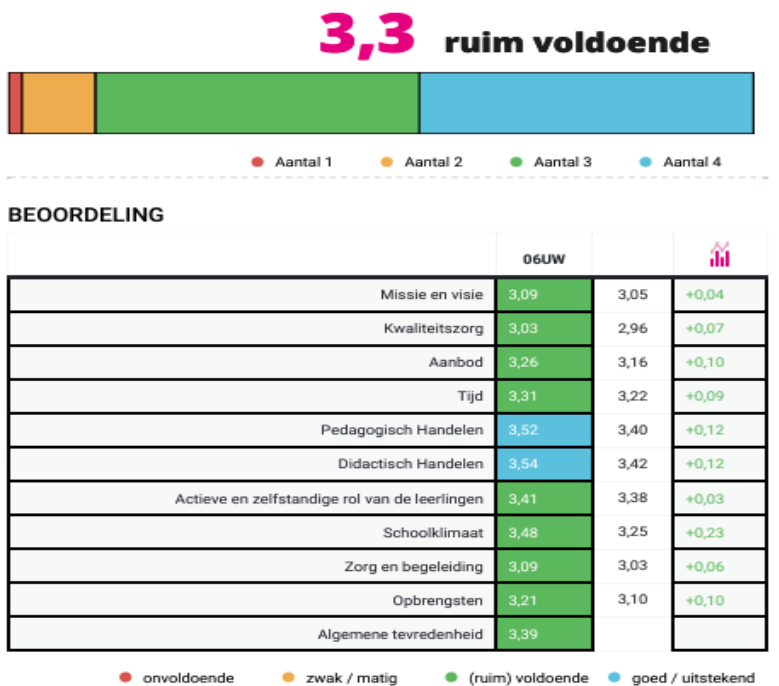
3,3 ruim voldoende

Aantal 1 Aantal 2 Aantal 3 Aantal 4

BEOORDELING

| | 06UW | | |
|---|---|---|---|
| Missie en visie | 3,09 | 3,05 | +0,04 |
| Kwaliteitszorg | 3,03 | 2,96 | +0,07 |
| Aanbod | 3,26 | 3,16 | +0,10 |
| Tijd | 3,31 | 3,22 | +0,09 |
| Pedagogisch Handelen | 3,52 | 3,40 | +0,12 |
| Didactisch Handelen | 3,54 | 3,42 | +0,12 |
| Actieve en zelfstandige rol van de leerlingen | 3,41 | 3,38 | +0,03 |
| Schoolklimaat | 3,48 | 3,25 | +0,23 |
| Zorg en begeleiding | 3,09 | 3,03 | +0,06 |
| Opbrengsten | 3,21 | 3,10 | +0,10 |
| Algemene tevredenheid | 3,39 | | |

onvoldoende zwak / matig (ruim) voldoende goed / uitstekend